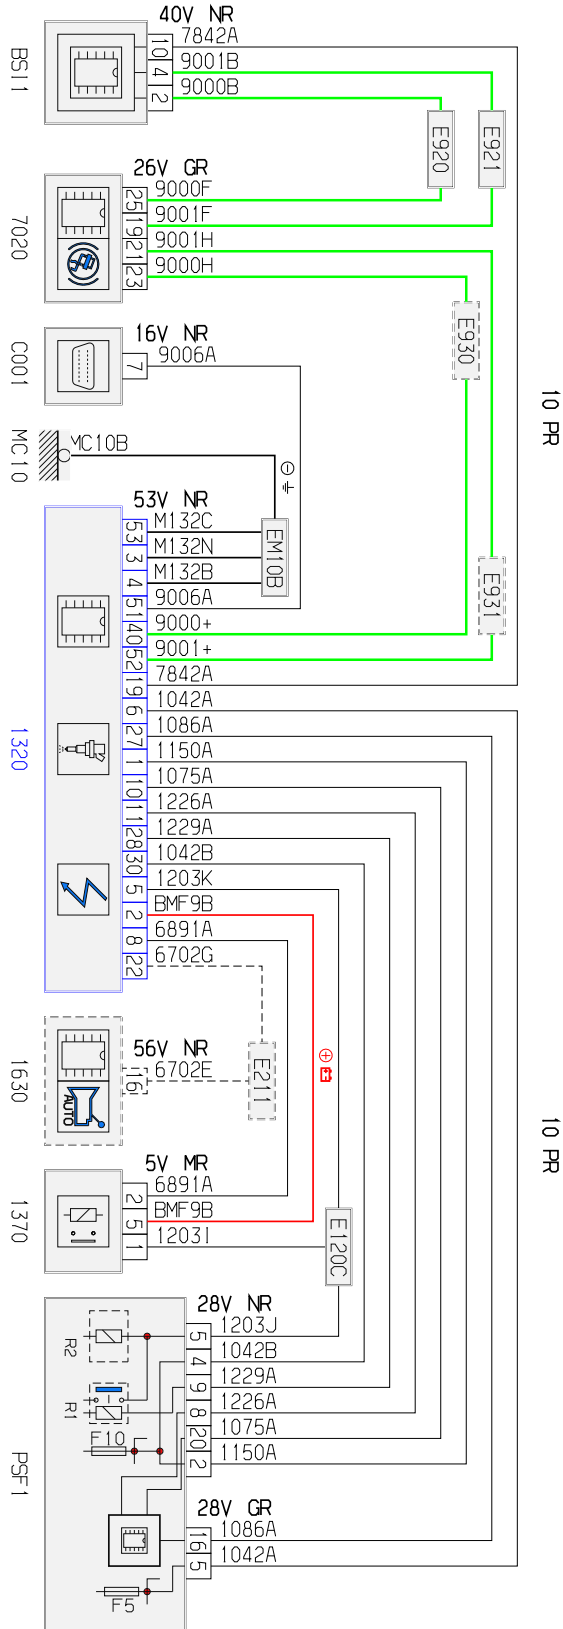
BSI1
40V NR
10 7842A
4 9001B
2 9000B
E920
E921
7020
26V GR
25 9000F
19 9001F
21 9001H
23 9000H
E930
C001
16V NR
7 9006A
MC10
MC10B
10 PR
1320
53V NR
53 M132C
3 M132N
4 M132B
51 9006A
40 9000+
52 9001+
19 7842A
6 1042A
27 1086A
1 1150A
10 1075A
11 1226A
28 1229A
30 1042B
5 1203K
2 BMF9B
8 6891A
22 6702G
EM10B
E931
1630
56V NR
16 6702E
E211
AUTO
10 PR
1370
5V MR
2 6891A
5 BMF9B
1 1203I
E120C
PSF1
28V NR
5 1203J
4 1042B
9 1229A
8 1226A
20 1075A
2 1150A
R2
R1
F10
28V GR
16 1086A
5 1042A
F5